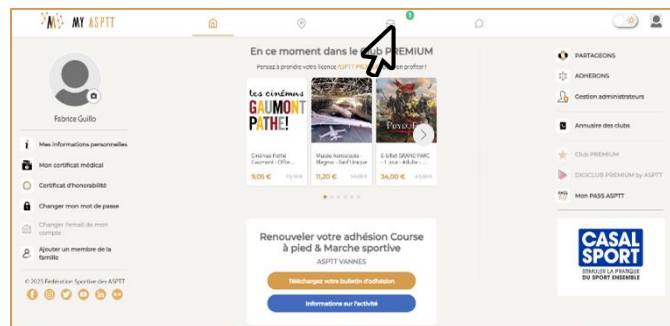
M MY ASPTT

1

Fabrice Guillo

Mes informations personnelles

Mon certificat médical

Certificat d'honorabilité

Changer mon mot de passe

Changer l'email de mon compte

Ajouter un membre de la famille

© 2023 Fédération Sportive des ASPTT

En ce moment dans le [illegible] PREMIUM

Pensez à prendre votre licence ASPTT PR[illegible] profiter !

les cinémas GAUMONT PATHÉ!

Cinémas Pathé Gaumont - Offre...

9,05 €

Musée Aéronautique Régional - Tarif Unique

11,20 €

E-billet GRAND PARC - 1 Jour - Adulte - ...

34,00 €

Renouveler votre adhésion Course à pied & Marche sportive

ASPTT VANNES

Télécharger votre bulletin d'adhésion

Informations sur l'activité

PARTAGEONS

ADHERONS

Gestion administrateurs

Annuaire des clubs

Club PREMIUM

DIGICLUB PREMIUM by ASPTT

Mon PASS ASPTT

CASAL SPORT

STIMULER LA PRATIQUE DU SPORT ENSEMBLE